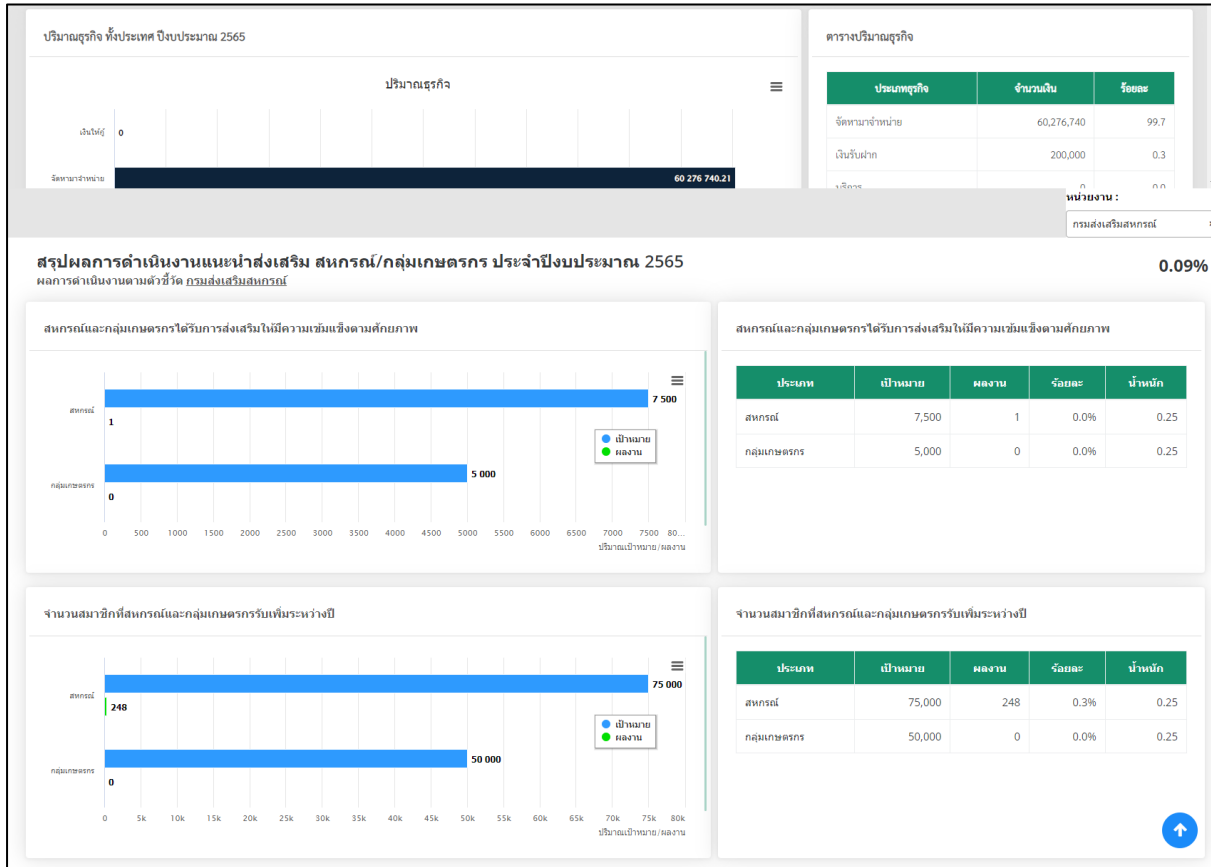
ปริมาณธุรกิจ ทั้งประเทศ ปีงบประมาณ 2565

ปริมาณธุรกิจ

เงินให้กู้ 0

จัดหามาจำหน่าย 60 276 740.21

ตารางปริมาณธุรกิจ

| ประเภทธุรกิจ | จำนวนเงิน | ร้อยละ |
|---|---|---|
| จัดหามาจำหน่าย | 60,276,740 | 99.7 |
| เงินรับฝาก | 200,000 | 0.3 |
| บริการ | 0 | 0.0 |

หน่วยงาน :

กรมส่งเสริมสหกรณ์

สรุปผลการดำเนินงานแนะนำส่งเสริม สหกรณ์/กลุ่มเกษตรกร ประจำปีงบประมาณ 2565

ผลการดำเนินงานตามตัวชี้วัด กรมส่งเสริมสหกรณ์

0.09%

สหกรณ์และกลุ่มเกษตรกรได้รับการส่งเสริมให้มีความเข้มแข็งตามศักยภาพ

สหกรณ์ 7 500
1

กลุ่มเกษตรกร 5 000
0

เป้าหมาย
ผลงาน

0 500 1000 1500 2000 2500 3000 3500 4000 4500 5000 5500 6000 6500 7000 7500 80...

ปริมาณเป้าหมาย/ผลงาน

สหกรณ์และกลุ่มเกษตรกรได้รับการส่งเสริมให้มีความเข้มแข็งตามศักยภาพ

| ประเภท | เป้าหมาย | ผลงาน | ร้อยละ | น้ำหนัก |
|---|---|---|---|---|
| สหกรณ์ | 7,500 | 1 | 0.0% | 0.25 |
| กลุ่มเกษตรกร | 5,000 | 0 | 0.0% | 0.25 |

จำนวนสมาชิกที่สหกรณ์และกลุ่มเกษตรกรรับเพิ่มระหว่างปี

สหกรณ์ 75 000
248

กลุ่มเกษตรกร 50 000
0

เป้าหมาย
ผลงาน

0 5k 10k 15k 20k 25k 30k 35k 40k 45k 50k 55k 60k 65k 70k 75k 80k

ปริมาณเป้าหมาย/ผลงาน

จำนวนสมาชิกที่สหกรณ์และกลุ่มเกษตรกรรับเพิ่มระหว่างปี

| ประเภท | เป้าหมาย | ผลงาน | ร้อยละ | น้ำหนัก |
|---|---|---|---|---|
| สหกรณ์ | 75,000 | 248 | 0.3% | 0.25 |
| กลุ่มเกษตรกร | 50,000 | 0 | 0.0% | 0.25 |